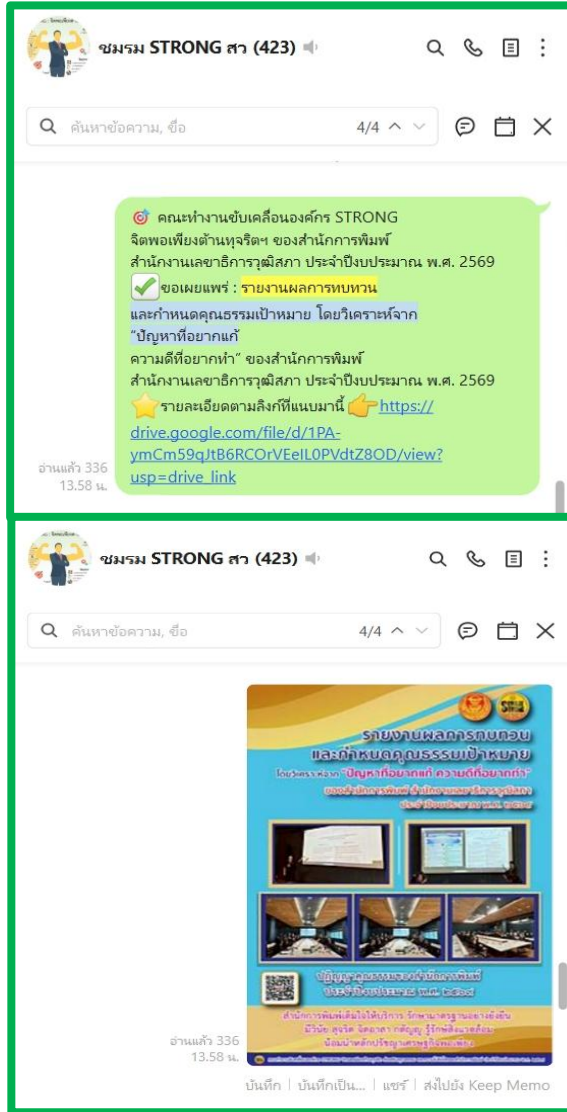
ชมรม STRONG สว (423)

ค้นหาข้อความ, ชื่อ 4/4

คณะทำงานขับเคลื่อนองค์กร STRONG จิตพอเพียงต้านทุจริตฯ ของสำนักการพิมพ์ สำนักงานเลขาธิการวุฒิสภา ประจำปีงบประมาณ พ.ศ. 2569
ขอเผยแพร่ : รายงานผลการทบทวนและกำหนดคุณธรรมเป้าหมาย โดยวิเคราะห์จาก "ปัญหาที่อยากแก้ ความดีที่อยากทำ" ของสำนักการพิมพ์ สำนักงานเลขาธิการวุฒิสภา ประจำปีงบประมาณ พ.ศ. 2569
รายละเอียดตามลิงก์ที่แนบมานี้ https://drive.google.com/file/d/1PA-ymCm59qJtB6RCOrVEeIL0PVdtZ8OD/view?usp=drive_link

อ่านแล้ว 336
13.58 น.

ชมรม STRONG สว (423)

ค้นหาข้อความ, ชื่อ 4/4

รายงานผลการทบทวน และกำหนดคุณธรรมเป้าหมาย
โดยวิเคราะห์จาก "ปัญหาที่อยากแก้ ความดีที่อยากทำ"
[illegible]

อ่านแล้ว 336
13.58 น.

บันทึก | บันทึกเป็น... | แชร์ | ส่งไปยัง Keep Memo